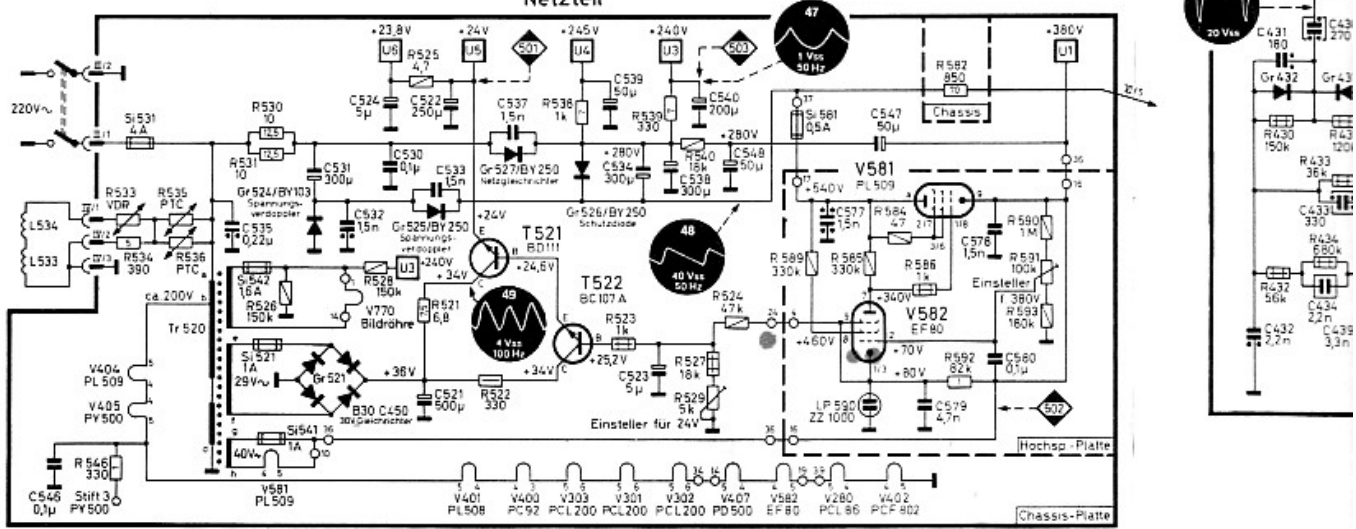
Netzteil

+23,8V U6 R525 4,7 +24V U5 501 +245V U4 +240V U3 503 47 1 Vss 50 Hz +380V U1

C524 5µ C522 250µ C537 1,5n R536 1k C539 50µ R539 330 C540 200µ R582 850 Chassis

220V~ Si531 4A R530 10 R531 10 C531 300µ C530 0,1µ C533 1,5n Gr527/BY250 Netzgleichrichter +280V C534 300µ R540 18k C538 300µ +280V C548 50µ Si561 0,5A C547 50µ

R533 VDR R535 PTC Gr524/BY103 Spannungsverdoppler C532 1,5n Gr525/BY250 Spannungsverdoppler Gr526/BY250 Schutzdiode V581 PL509

L534 L533 R534 390 R536 PTC C535 0,22µ +24V T521 BD111 +540V C577 1,5n R584 47 C578 1,5n R590 1M

Si542 1,6A R526 150k R528 150k U3 +240V +34V +24,6V 48 40 Vss 50 Hz R589 330k R585 330k R586 1k R591 100k Einsteller

ca. 200V Tr520 V770 Bildröhre R521 6,8 49 4 Vss 100 Hz T522 BC107A R524 47k +340V f. 380V R593 180k

V404 PL509 V405 PY500 Si521 1A 29V~ Gr521 +36V R523 1k +25,2V R527 18k C523 5µ V582 EF80 +70V +460V

B30 C450 30V Gleichrichter C521 500µ R522 330 +34V R529 5k Einsteller für 24V LP590 ZZ1000 +80V C579 4,7n R592 82k C580 0,1µ 502

Si541 1A 40V~ V581 PL509 Hochsp.-Platte

C546 0,1µ R546 330 Stift 3 PY500 V401 PL508 V400 PC92 V303 PCL200 V301 PCL200 V302 PCL200 V407 PD500 V582 EF80 V280 PCL86 V402 PCF802 Chassis-Platte

20 Vss C431 180 C430 270 Gr432 Gr43 R430 150k R43 120k R433 36k C433 330 R434 560k R432 56k C434 2,2n C432 2,2n C439 3,3n